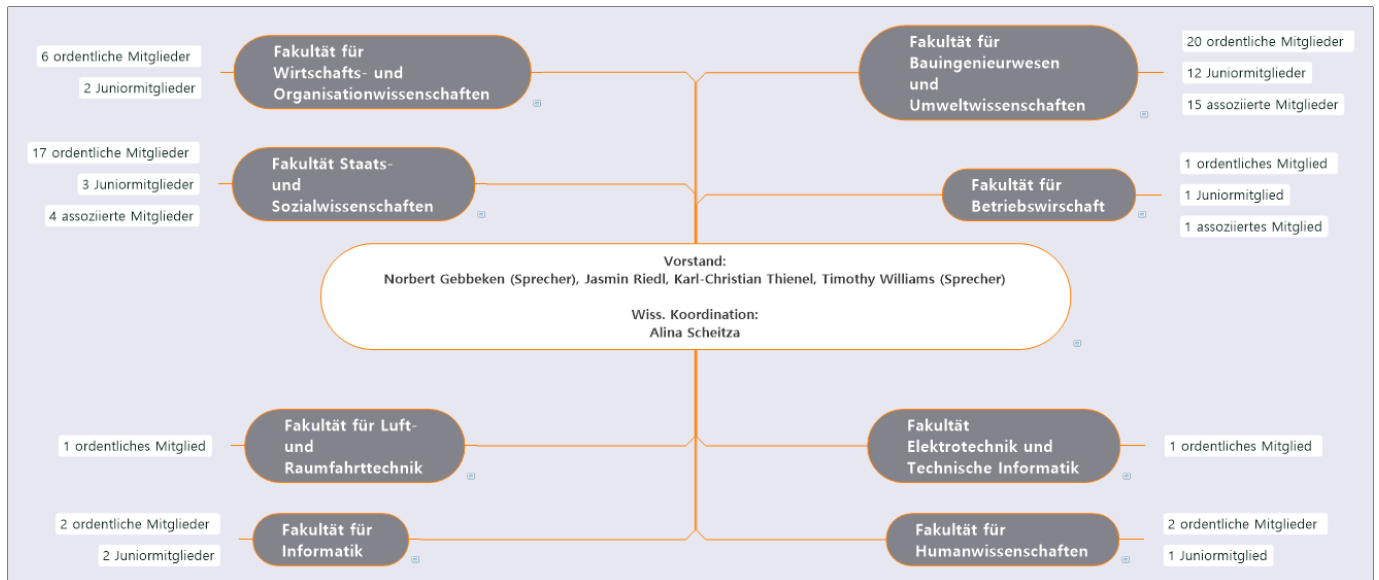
6 ordentliche Mitglieder

2 Juniormitglieder

Fakultät für Wirtschafts- und Organisationwissenschaften

Fakultät für Bauingenieurwesen und Umweltwissenschaften

20 ordentliche Mitglieder

12 Juniormitglieder

15 assoziierte Mitglieder

17 ordentliche Mitglieder

3 Juniormitglieder

4 assoziierte Mitglieder

Fakultät Staats- und Sozialwissenschaften

Fakultät für Betriebswirschaft

1 ordentliches Mitglied

1 Juniormitglied

1 assoziiertes Mitglied

Vorstand:
Norbert Gebbeken (Sprecher), Jasmin Riedl, Karl-Christian Thienel, Timothy Williams (Sprecher)

Wiss. Koordination:
Alina Scheitza

1 ordentliches Mitglied

Fakultät für Luft- und Raumfahrttechnik

Fakultät Elektrotechnik und Technische Informatik

1 ordentliches Mitglied

2 ordentliche Mitglieder

2 Juniormitglieder

Fakultät für Informatik

Fakultät für Humanwissenschaften

2 ordentliche Mitglieder

1 Juniormitglied